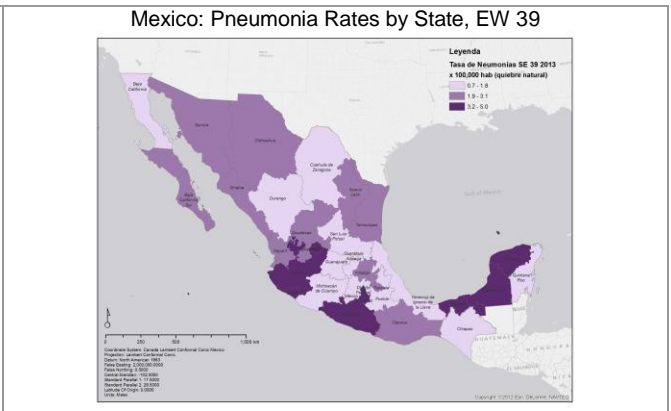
Mexico: Pneumonia Rates by State, EW 39

Leyenda
Tasa de Neumonias SE 39 2013
x 100,000 hab (quiebre natural)
0.7 - 1.8
1.9 - 3.1
3.2 - 5.0

Baja California
Sonora
Chihuahua
Baja California Sur
Sinaloa
Coahuila de Zaragoza
Durango
Nuevo León
Tamaulipas
Zacatecas
San Luis Potosí
Nayarit
Aguascalientes
Jalisco
Guanajuato
Querétaro
Hidalgo
Colima
Michoacán de Ocampo
Puebla
Veracruz de Ignacio de la Llave
Guerrero
Oaxaca
Chiapas
Tabasco
Campeche
Yucatán
Quintana Roo

0 250 500 1,000 km

Coordinate System: Canada Lambert Conformal Conic Mexico
Projection: Lambert Conformal Conic
Datum: North American 1983
False Easting: 2,500,000.0000
False Northing: 0.0000
Central Meridian: -102.0000
Standard Parallel 1: 17.5000
Standard Parallel 2: 29.5000
Latitude Of Origin: 0.0000
Units: Meter

GUATEMALA
HONDURAS

Copyright ©2012 Esri, DeLorme, NAVTEQ